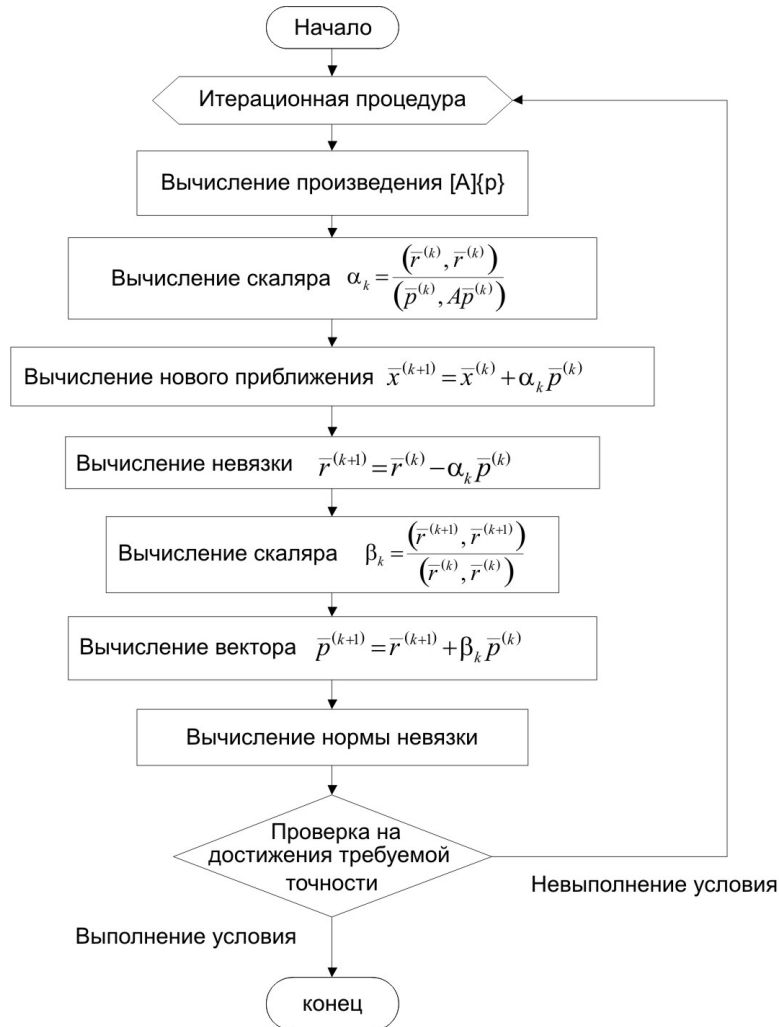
Начало

Итерационная процедура

Вычисление произведения [A]{p}

Вычисление скаляра $\alpha_k = \frac{\left(\overline{r}^{(k)}, \overline{r}^{(k)}\right)}{\left(\overline{p}^{(k)}, A\overline{p}^{(k)}\right)}$

Вычисление нового приближения $\overline{x}^{(k+1)} = \overline{x}^{(k)} + \alpha_k \overline{p}^{(k)}$

Вычисление невязки $\overline{r}^{(k+1)} = \overline{r}^{(k)} - \alpha_k \overline{p}^{(k)}$

Вычисление скаляра $\beta_k = \frac{\left(\overline{r}^{(k+1)}, \overline{r}^{(k+1)}\right)}{\left(\overline{r}^{(k)}, \overline{r}^{(k)}\right)}$

Вычисление вектора $\overline{p}^{(k+1)} = \overline{r}^{(k+1)} + \beta_k \overline{p}^{(k)}$

Вычисление нормы невязки

Проверка на достижения требуемой точности

Невыполнение условия

Выполнение условия

конец